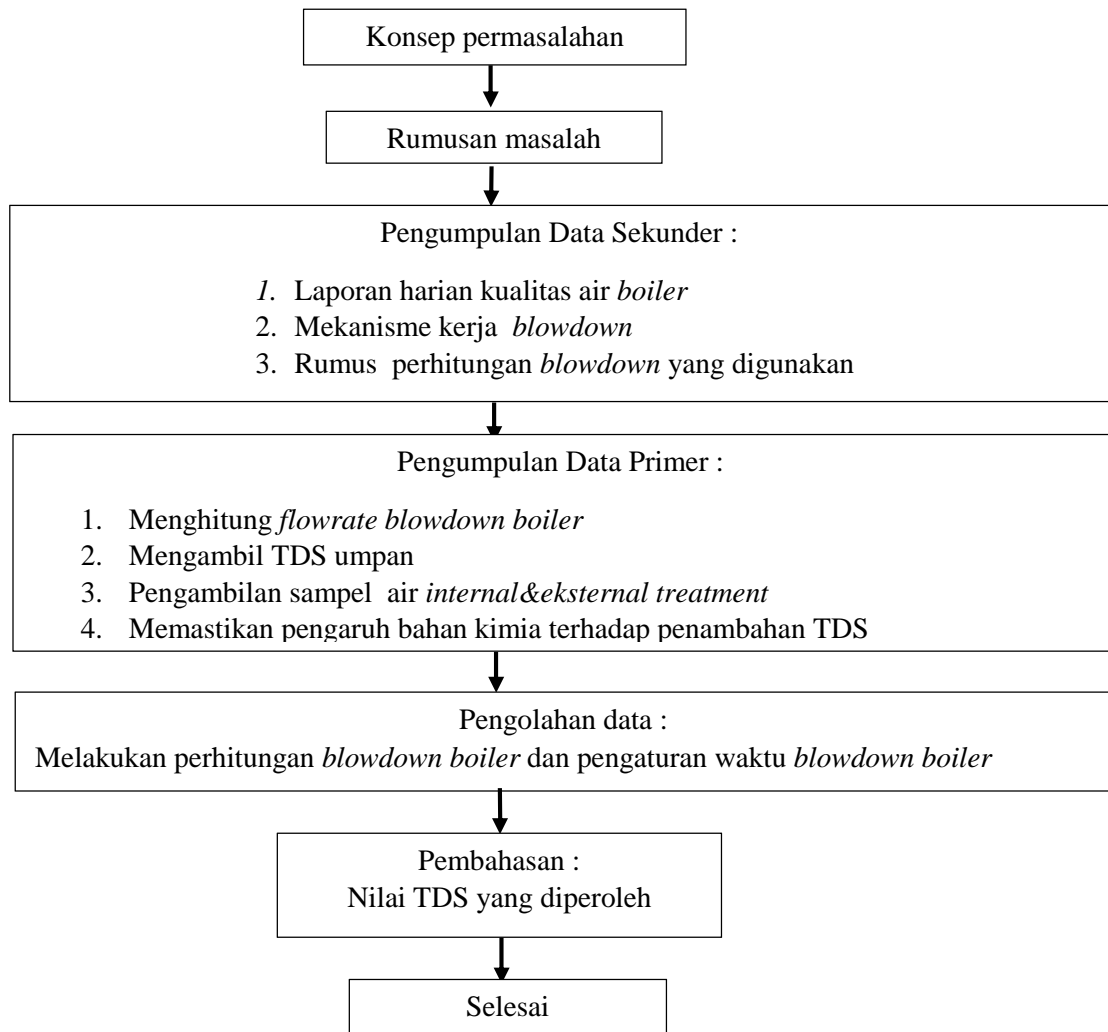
Konsep permasalahan

Rumusan masalah

Pengumpulan Data Sekunder :

1. Laporan harian kualitas air boiler
2. Mekanisme kerja blowdown
3. Rumus perhitungan blowdown yang digunakan

Pengumpulan Data Primer :

1. Menghitung flowrate blowdown boiler
2. Mengambil TDS umpan
3. Pengambilan sampel air internal&eksternal treatment
4. Memastikan pengaruh bahan kimia terhadap penambahan TDS

Pengolahan data :
Melakukan perhitungan blowdown boiler dan pengaturan waktu blowdown boiler

Pembahasan :
Nilai TDS yang diperoleh

Selesai